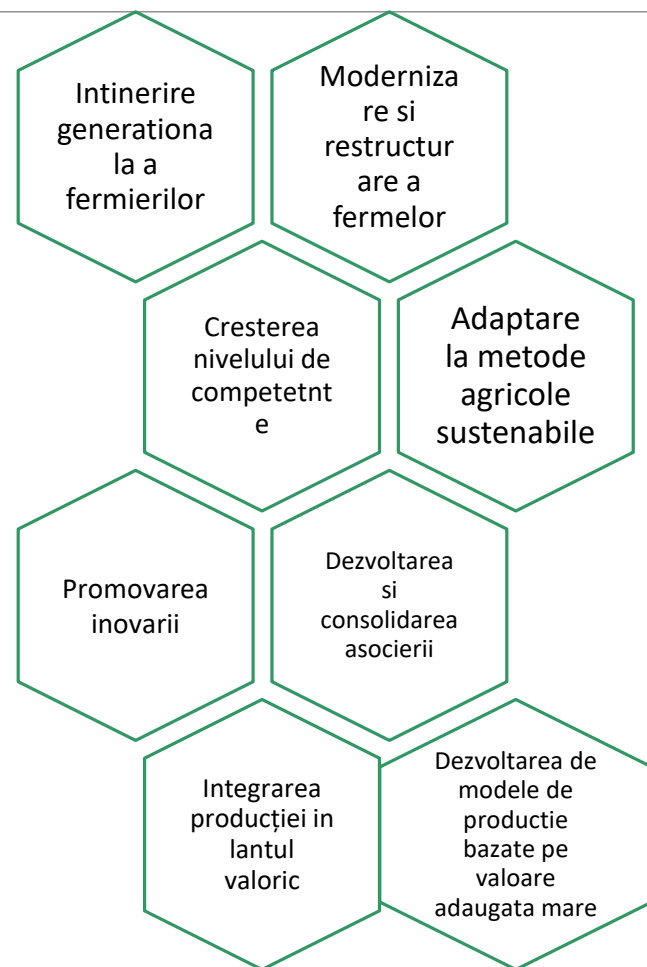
Intinerire generationala a fermierilor

Modernizare si restructurare a fermelor

Cresterea nivelului de competetnte

Adaptare la metode agricole sustenabile

Promovarea inovarii

Dezvoltarea si consolidarea asocierii

Integrarea producției in lantul valoric

Dezvoltarea de modele de productie bazate pe valoare adaugata mare